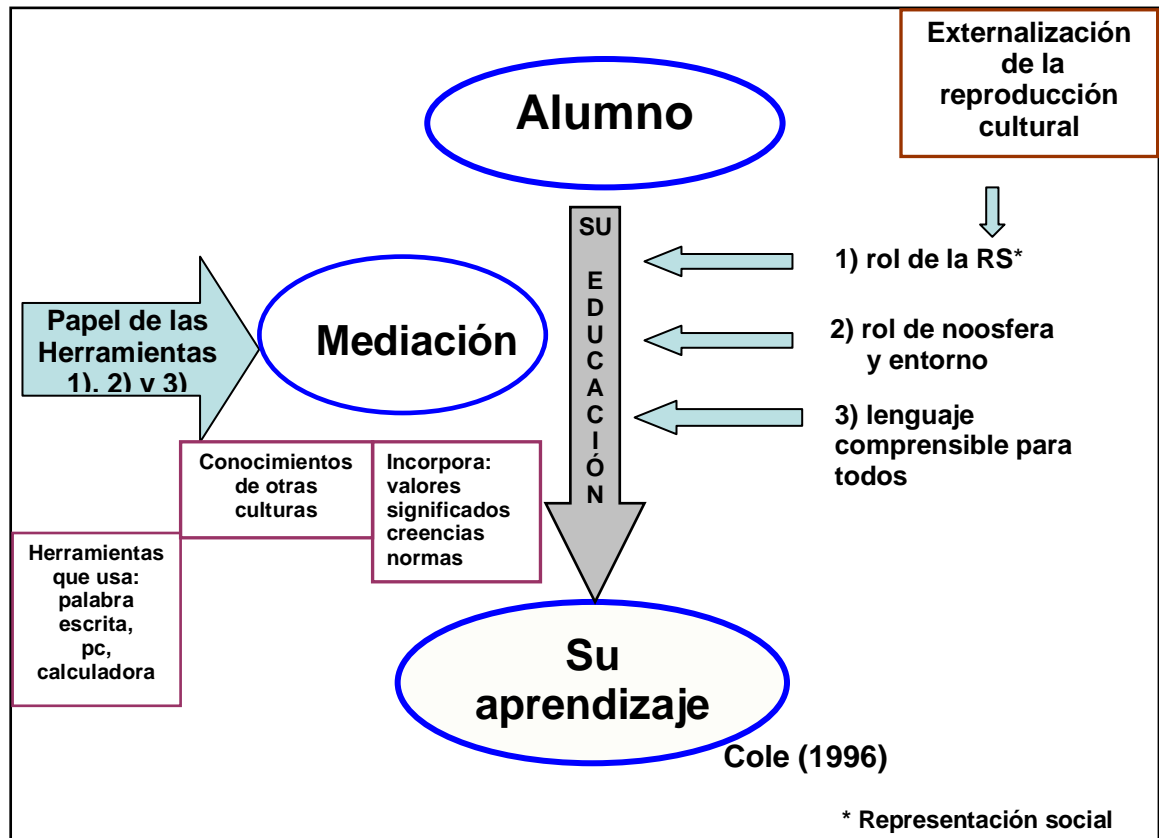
Externalización de la reproducción cultural

Alumno

SU EDUCACIÓN

1) rol de la RS*

2) rol de noosfera y entorno

3) lenguaje comprensible para todos

Papel de las Herramientas 1), 2) y 3)

Mediación

Conocimientos de otras culturas

Incorpora: valores significados creencias normas

Herramientas que usa: palabra escrita, pc, calculadora

Su aprendizaje

Cole (1996)

* Representación social